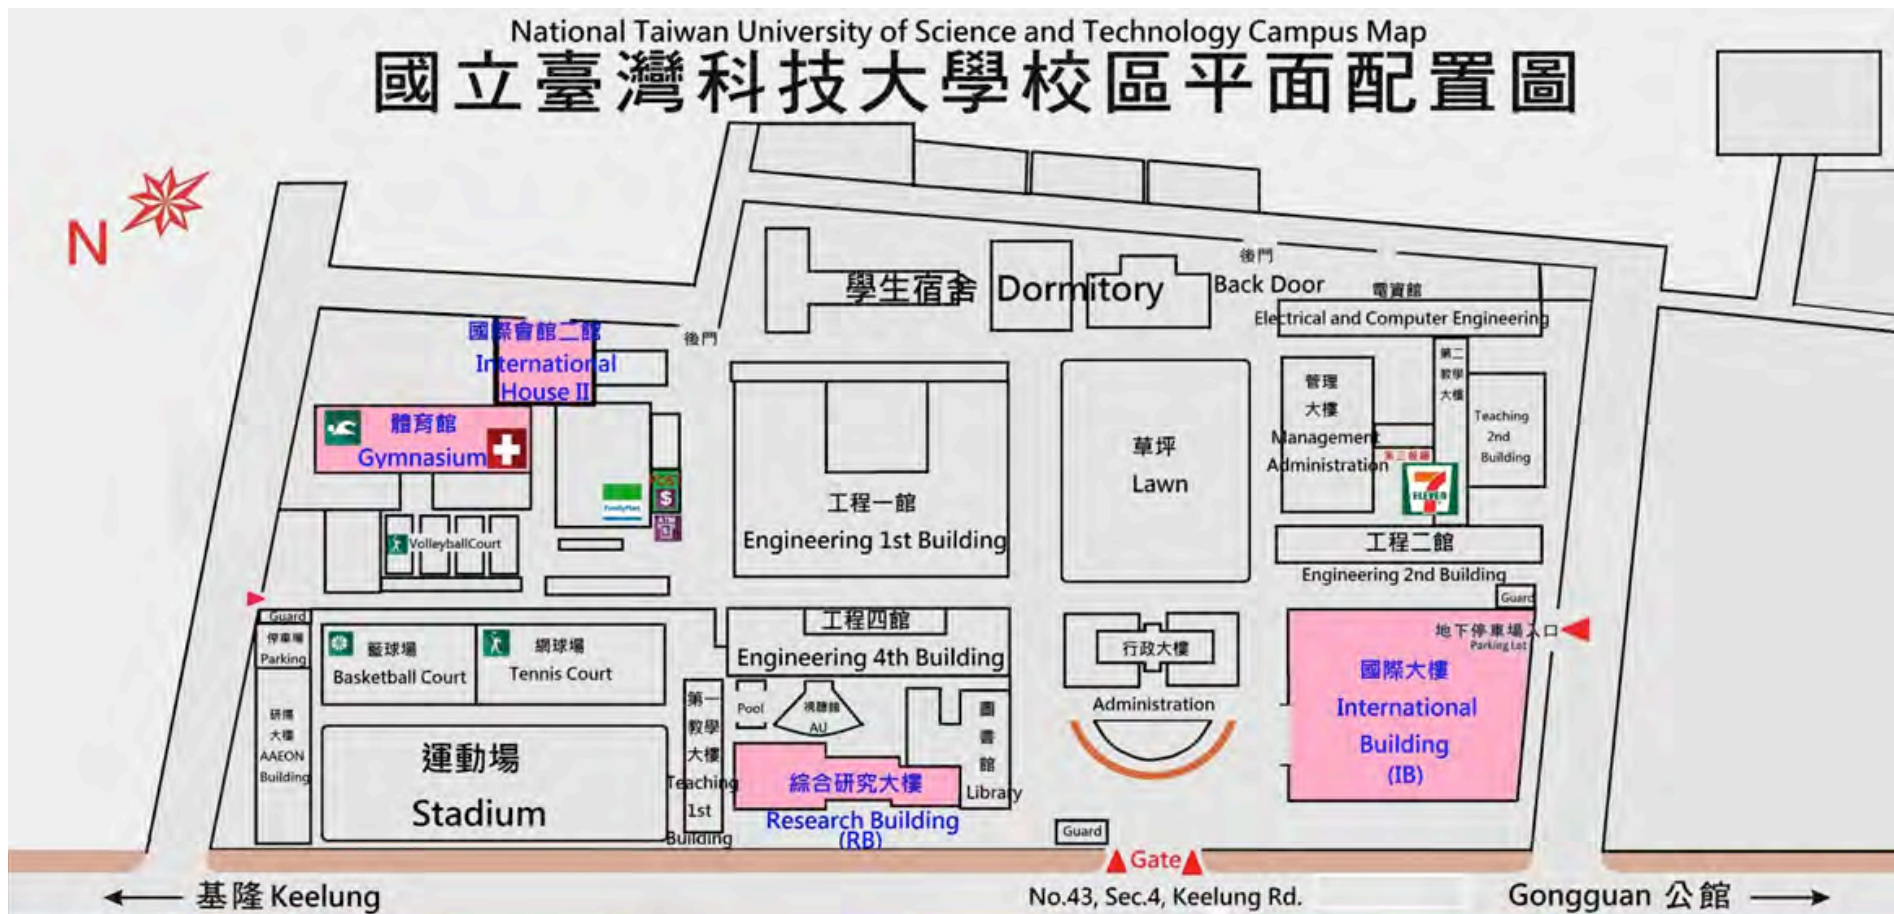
National Taiwan University of Science and Technology Campus Map
國立臺灣科技大學校區平面配置圖

N

學生宿舍 Dormitory

後門
Back Door

電資館
Electrical and Computer Engineering

國際會館二館
International House II

後門

體育館
Gymnasium

VolleyballCourt

工程一館
Engineering 1st Building

草坪
Lawn

管理大樓
Management Administration

第二教學大樓
Teaching 2nd Building

工程二館
Engineering 2nd Building

Guard

Guard
停車場
Parking

籃球場
Basketball Court

網球場
Tennis Court

工程四館
Engineering 4th Building

行政大樓
Administration

地下停車場入口
Parking Lot

國際大樓
International Building
(IB)

研揚大樓
AAEON Building

運動場
Stadium

第一教學大樓
Teaching 1st Building

Pool

視聽館
AU

綜合研究大樓
Research Building
(RB)

圖書館
Library

Guard

Gate

← 基隆 Keelung

No.43, Sec.4, Keelung Rd.

Gongguan 公館 →